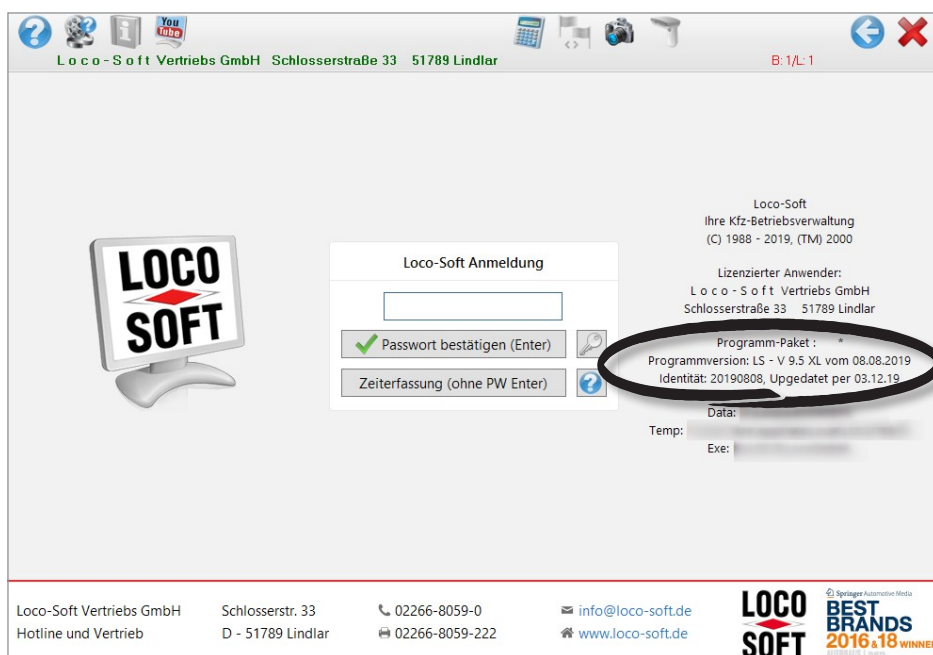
You Tube

L o c o - S o f t  Vertriebs GmbH  Schlosserstraße 33  51789 Lindlar

B: 1/L: 1

LOCO SOFT

Loco-Soft Anmeldung

Passwort bestätigen (Enter)

Zeiterfassung (ohne PW Enter)

Loco-Soft
Ihre Kfz-Betriebsverwaltung
(C) 1988 - 2019, (TM) 2000

Lizenzierter Anwender:
L o c o - S o f t  Vertriebs GmbH
Schlosserstraße 33  51789 Lindlar

Programm-Paket : *
Programmversion: LS - V 9.5 XL vom 08.08.2019
Identität: 20190808, Upgedatet per 03.12.19

Data: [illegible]
Temp: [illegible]
Exe: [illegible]

Loco-Soft Vertriebs GmbH
Hotline und Vertrieb

Schlosserstr. 33
D - 51789 Lindlar

02266-8059-0
02266-8059-222

info@loco-soft.de
www.loco-soft.de

LOCO SOFT

Springer Automotive Media
BEST BRANDS
2016 & 18 WINNER